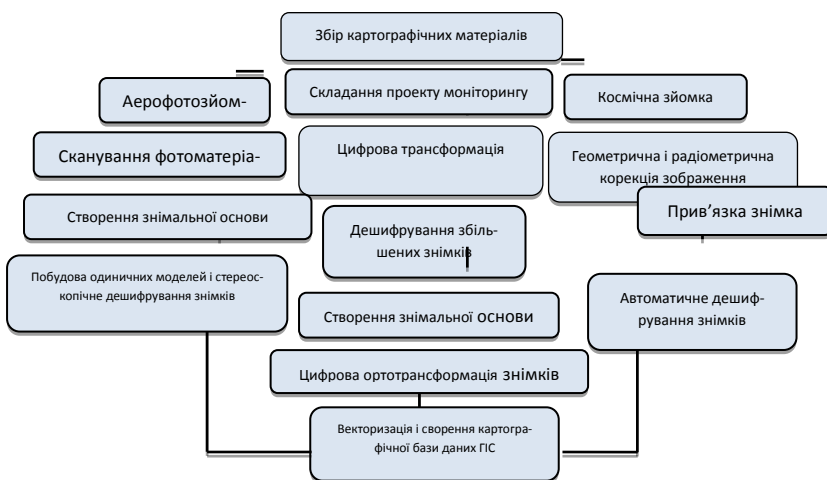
Збір картографічних матеріалів

Аерофотозйом-

Складання проекту моніторингу

Космічна зйомка

Сканування фотоматеріа-

Цифрова трансформація

Геометрична і радіометрична корекція зображення

Створення знімальної основи

Дешифрування збільшених знімків

Прив'язка знімка

Побудова одиничних моделей і стереоскопічне дешифрування знімків

Створення знімальної основи

Автоматичне дешифрування знімків

Цифрова ортотрансформація знімків

Векторизація і сворення картографічної бази даних ГІС